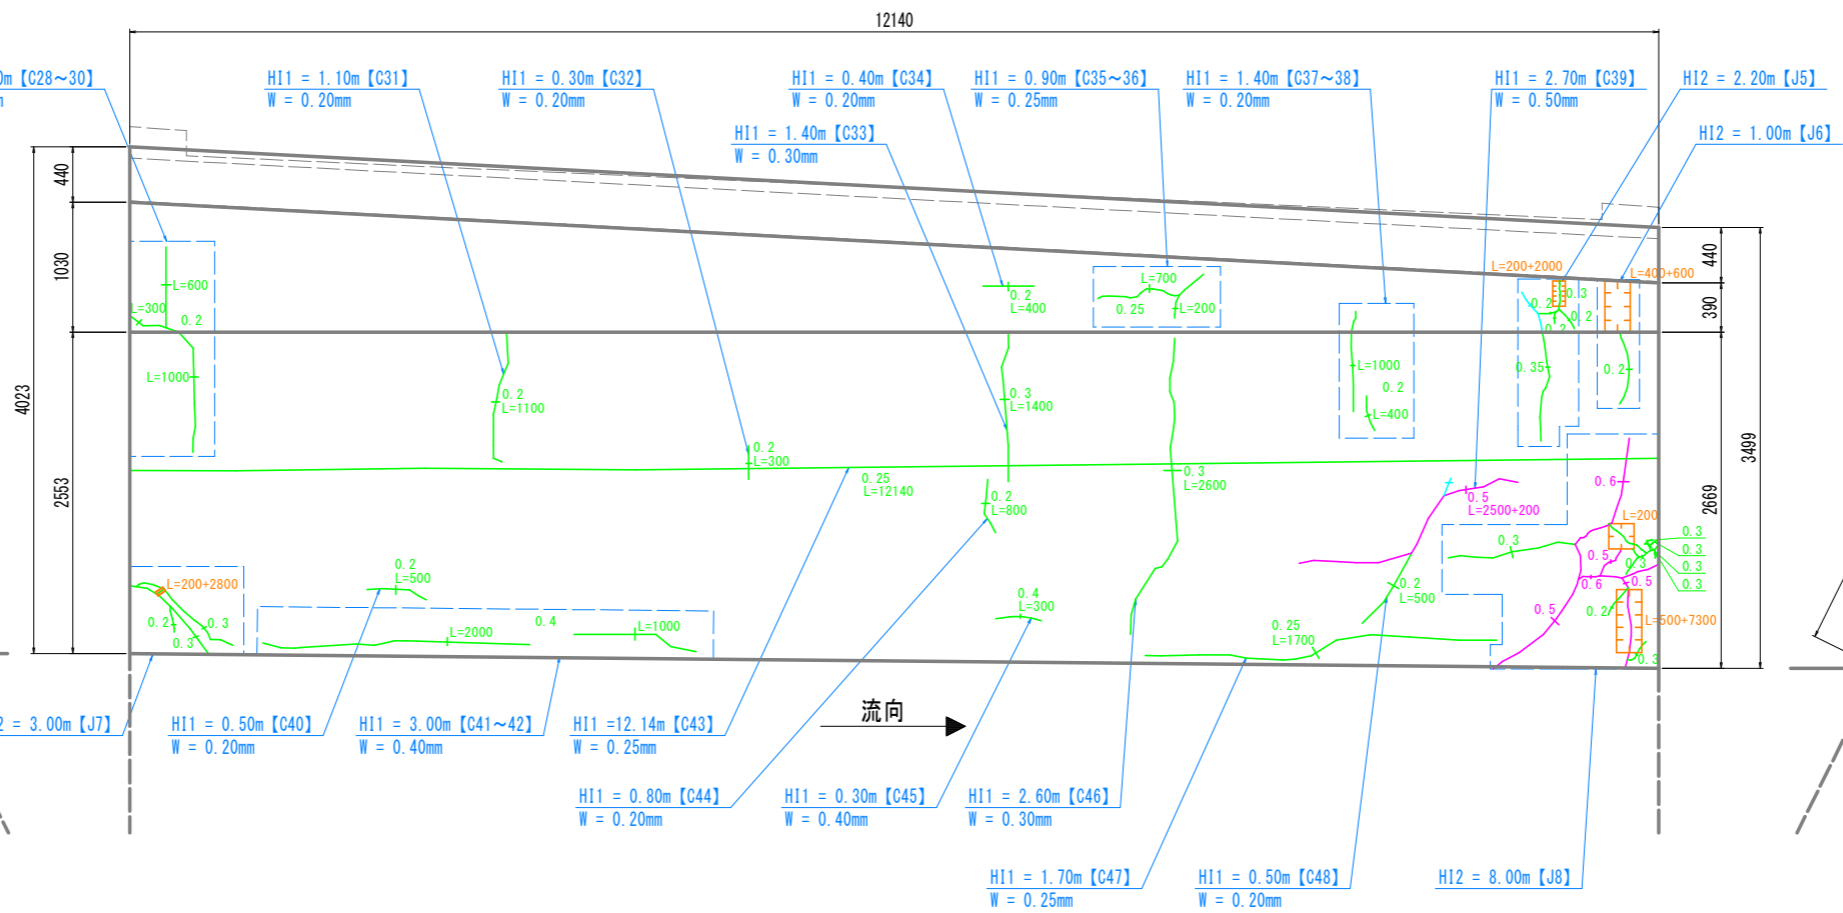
12140

0m【C28～30】
m

HI1 = 1.10m【C31】
W = 0.20mm

HI1 = 0.30m【C32】
W = 0.20mm

HI1 = 0.40m【C34】
W = 0.20mm

HI1 = 0.90m【C35～36】
W = 0.25mm

HI1 = 1.40m【C37～38】
W = 0.20mm

HI1 = 2.70m【C39】
W = 0.50mm

HI2 = 2.20m【J5】

HI1 = 1.40m【C33】
W = 0.30mm

HI2 = 1.00m【J6】

440
1030
4023
2553

440
390
3499
2669

L=600
L=300
0.2
L=1000

0.2
L=1100

0.2
L=300

0.2
L=400

L=700
0.25
L=200

0.3
L=1400

L=1000
0.2
L=400

L=200+2000
0.2
0.3
0.2
0.2
0.35
L=400+600
0.2

0.25
L=12140

0.2
L=800

0.3
L=2600

0.5
L=2500+200

0.6
L=200

0.3
0.5
0.3
0.6
0.5
0.3
0.3
0.3

0.2
L=500

0.5
0.2
L=500+7300
0.3

L=200+2800
0.2
0.3
0.3

0.2
L=500

L=2000
0.4
L=1000

0.4
L=300

0.25
L=1700

2 = 3.00m【J7】

HI1 = 0.50m【C40】
W = 0.20mm

HI1 = 3.00m【C41～42】
W = 0.40mm

HI1 =12.14m【C43】
W = 0.25mm

流向

HI1 = 0.80m【C44】
W = 0.20mm

HI1 = 0.30m【C45】
W = 0.40mm

HI1 = 2.60m【C46】
W = 0.30mm

HI1 = 1.70m【C47】
W = 0.25mm

HI1 = 0.50m【C48】
W = 0.20mm

HI2 = 8.00m【J8】